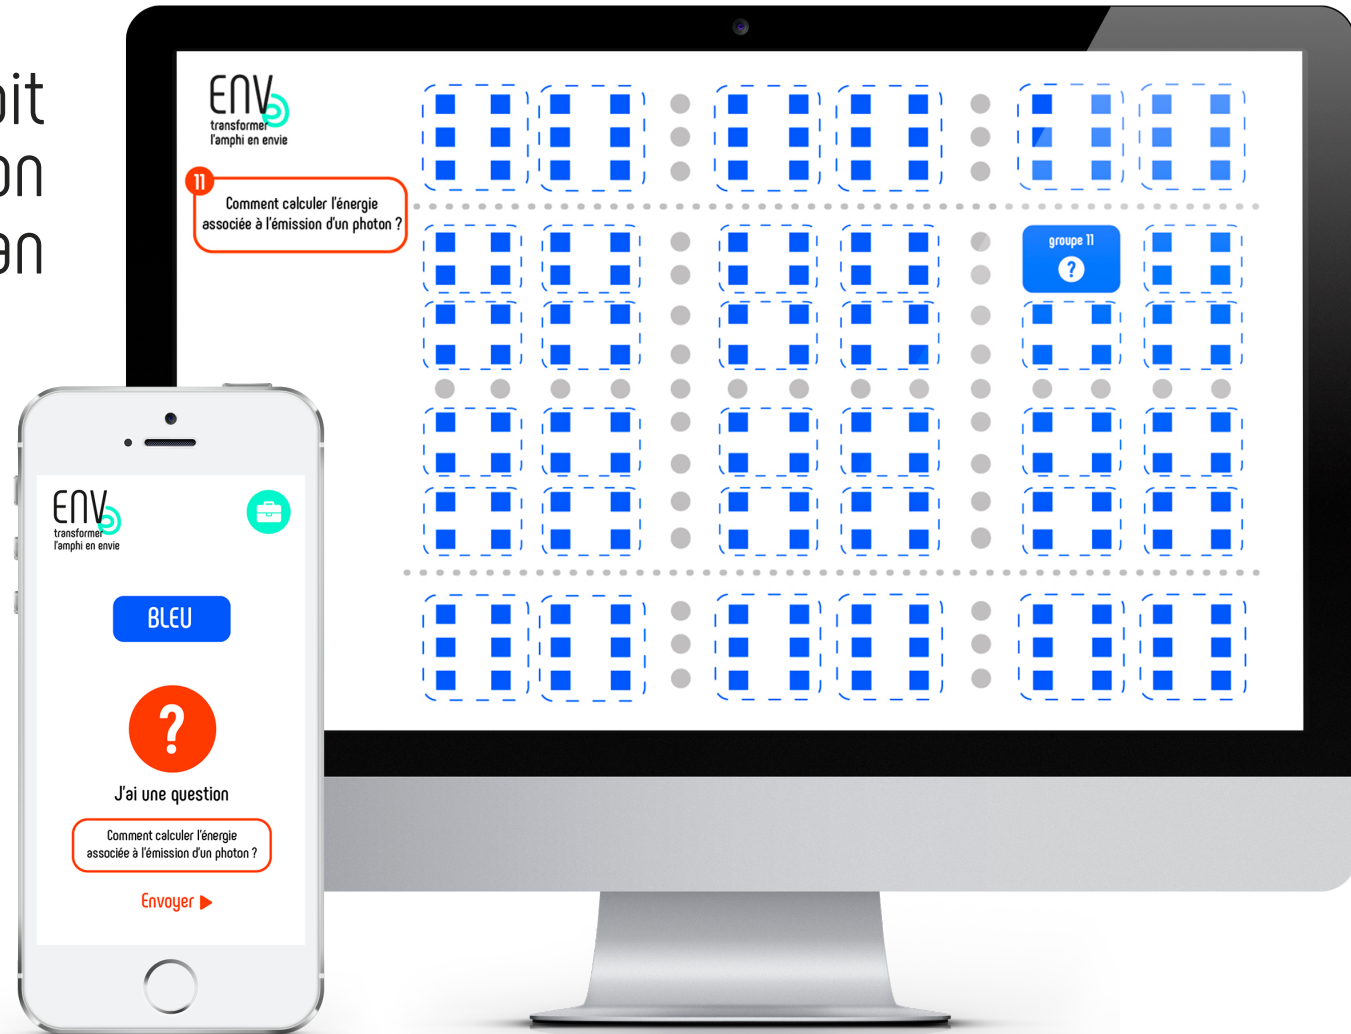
it
on
en

ENV
transformer l'amphi en envie

11
Comment calculer l'énergie associée à l'émission d'un photon ?

groupe 11
?

ENV
transformer l'amphi en envie

BLEU

?

J'ai une question

Comment calculer l'énergie associée à l'émission d'un photon ?

Envoyer ▶